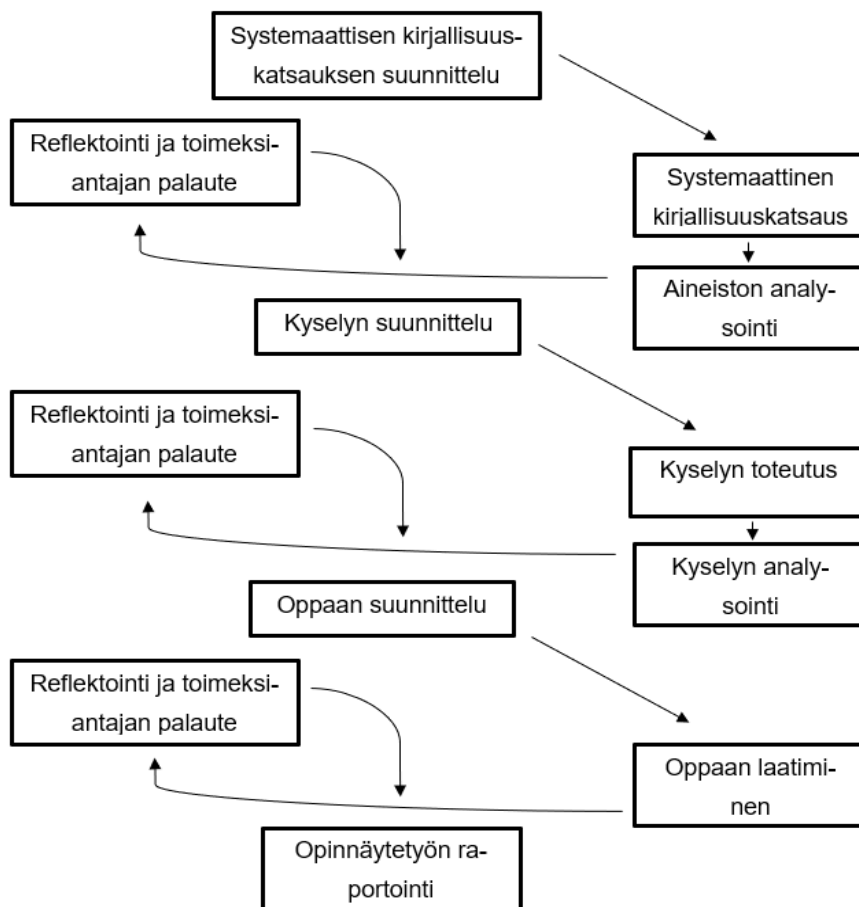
Systemaattisen kirjallisuuskatsauksen suunnittelu

Reflektointi ja toimeksiantajan palaute

Systemaattinen kirjallisuuskatsaus

Aineiston analysointi

Kyselyn suunnittelu

Reflektointi ja toimeksiantajan palaute

Kyselyn toteutus

Kyselyn analysointi

Oppaan suunnittelu

Reflektointi ja toimeksiantajan palaute

Oppaan laatiminen

Opinnäytetyön raportointi